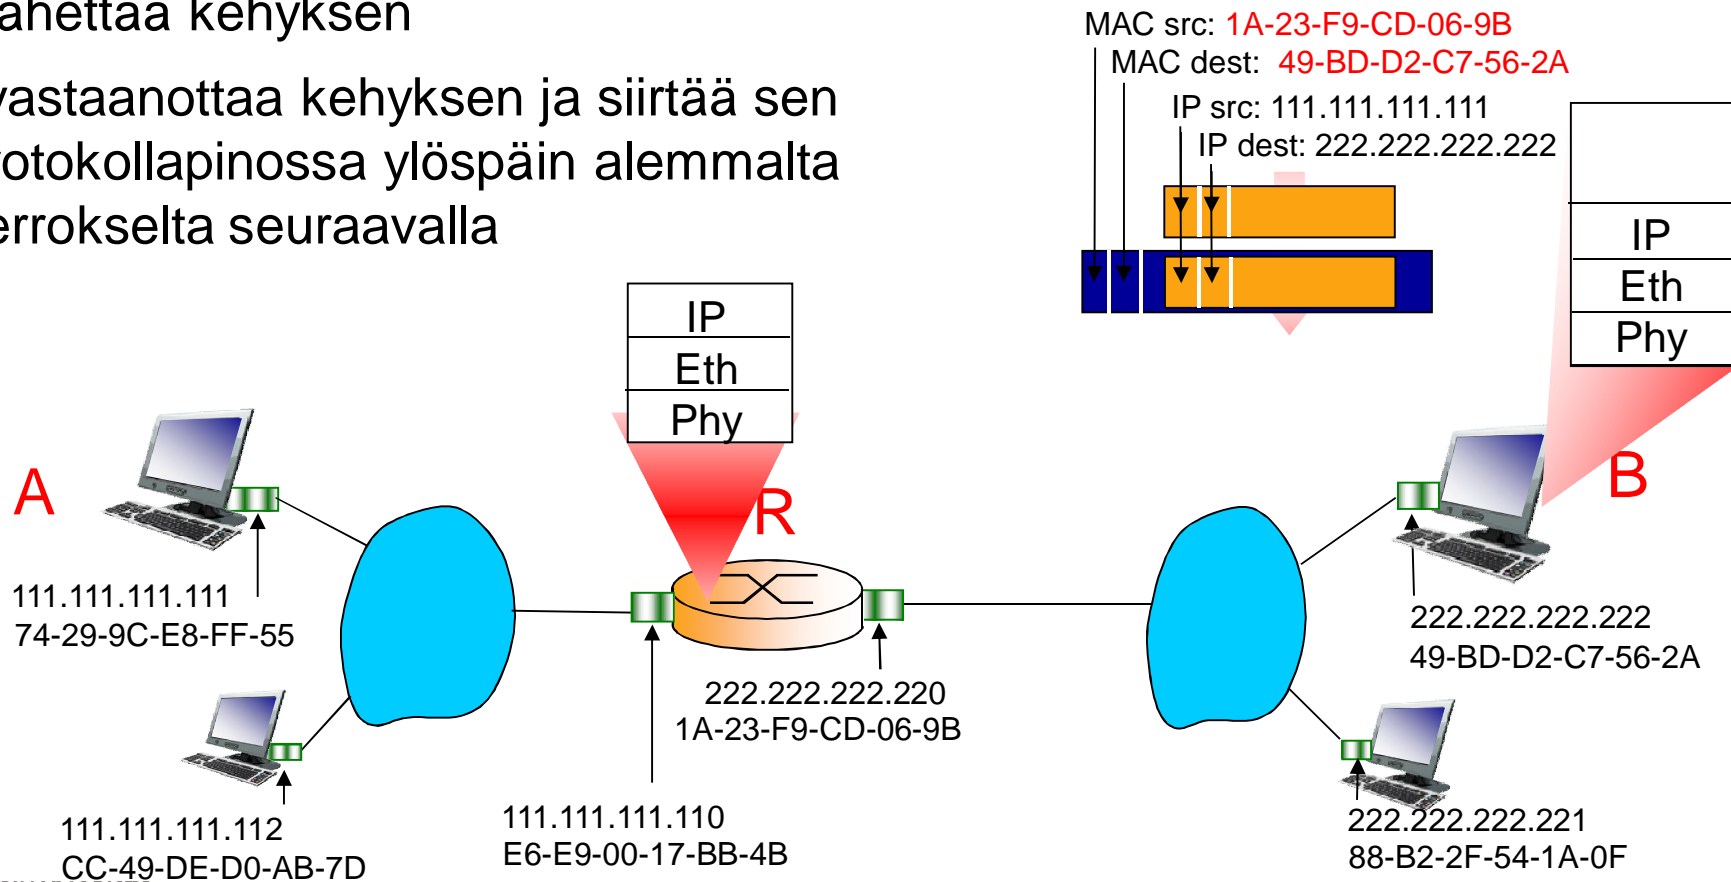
ähettää kehyksen

vastaanottaa kehyksen ja siirtää sen rotokollapinossa ylöspäin alemmalta errokselta seuraavalla

MAC src: 1A-23-F9-CD-06-9B
MAC dest: 49-BD-D2-C7-56-2A
IP src: 111.111.111.111
IP dest: 222.222.222.222

IP
Eth
Phy

IP
Eth
Phy

A

R

B

111.111.111.111
74-29-9C-E8-FF-55

111.111.111.112
CC-49-DE-D0-AB-7D

111.111.111.110
E6-E9-00-17-BB-4B

222.222.222.220
1A-23-F9-CD-06-9B

222.222.222.222
49-BD-D2-C7-56-2A

222.222.222.221
88-B2-2F-54-1A-0F